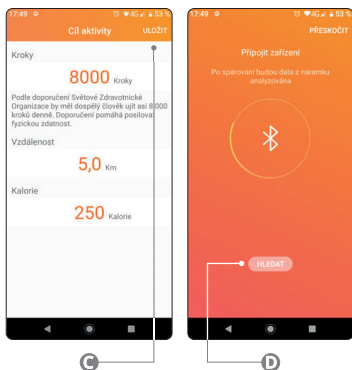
17:49 ⚙ ⏰ ♥ 4G 53 %

Cíl aktivity ULOŽIT

Kroky

8000 Kroky

Podle doporučení Světové Zdravotnické Organizace by měl dospělý člověk ujít asi 8 000 kroků denně. Doporučení pomáhá posilovat fyzickou zdatnost.

Vzdálenost

5,0 Km

Kalorie

250 Kalorie

C

17:49 ⚙ ⏰ ♥ 4G 53 %

PŘESKOČIT

Připojit zařízení

Po spárování budou data z náramku analyzována

HLEDAT

D